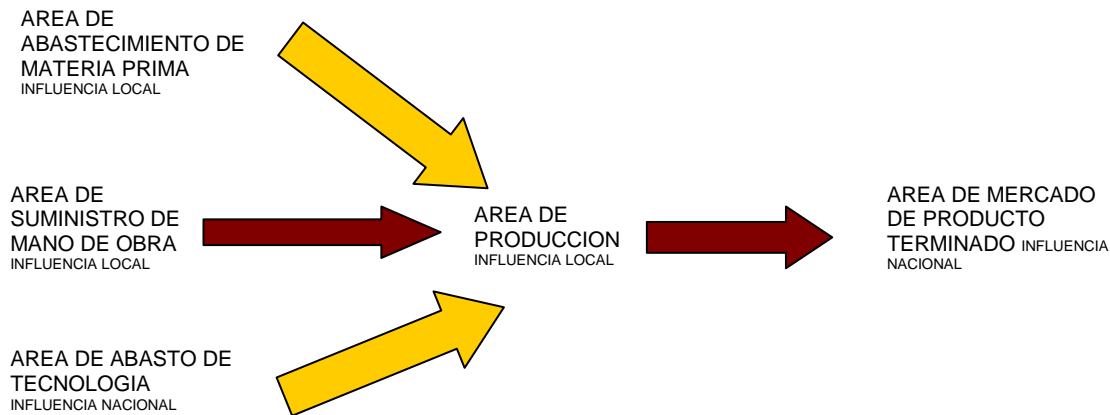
AREA DE ABASTECIMIENTO DE MATERIA PRIMA
INFLUENCIA LOCAL

AREA DE SUMINISTRO DE MANO DE OBRA
INFLUENCIA LOCAL

AREA DE PRODUCCION
INFLUENCIA LOCAL

AREA DE MERCADO DE PRODUCTO TERMINADO INFLUENCIA NACIONAL

AREA DE ABASTO DE TECNOLOGIA
INFLUENCIA NACIONAL